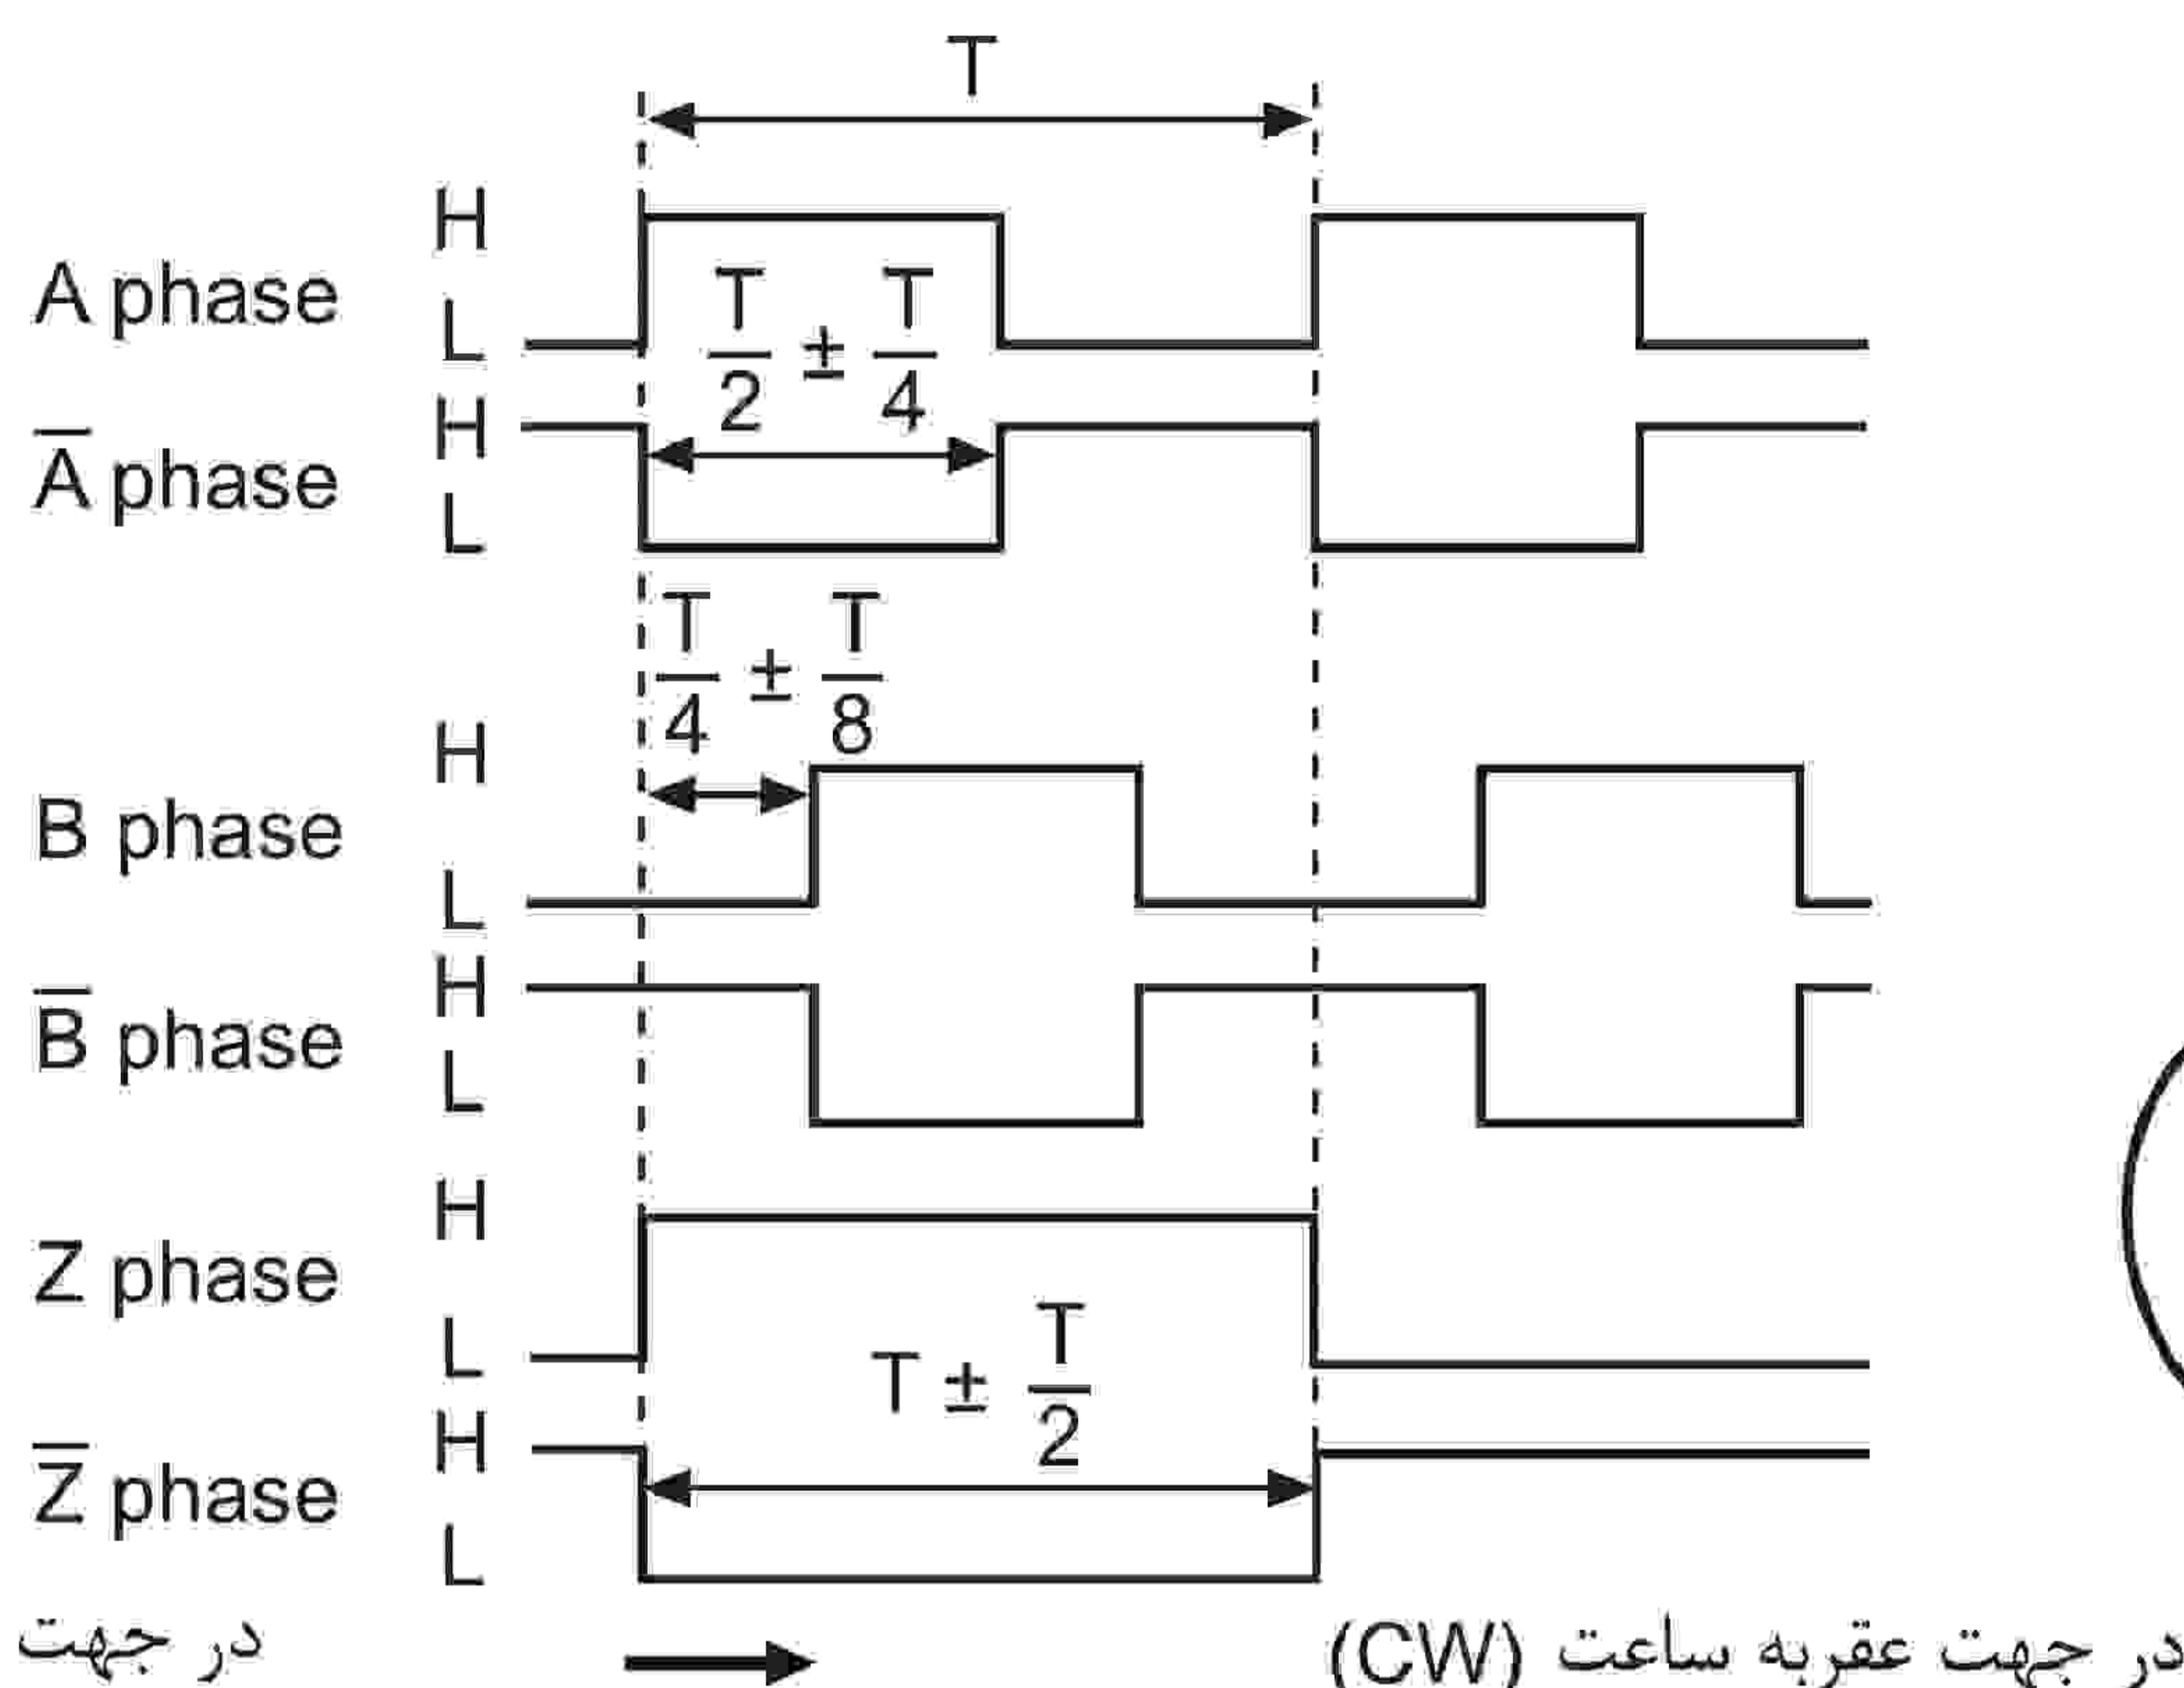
T

A phase
H
L
$\frac{T}{2} \pm \frac{T}{4}$

$\overline{A}$ phase
H
L

$\frac{T}{4} \pm \frac{T}{8}$

B phase
H
L

$\overline{B}$ phase
H
L

Z phase
H
L
$T \pm \frac{T}{2}$

$\overline{Z}$ phase
H
L

در جهت

در جهت عقربه ساعت (CW)